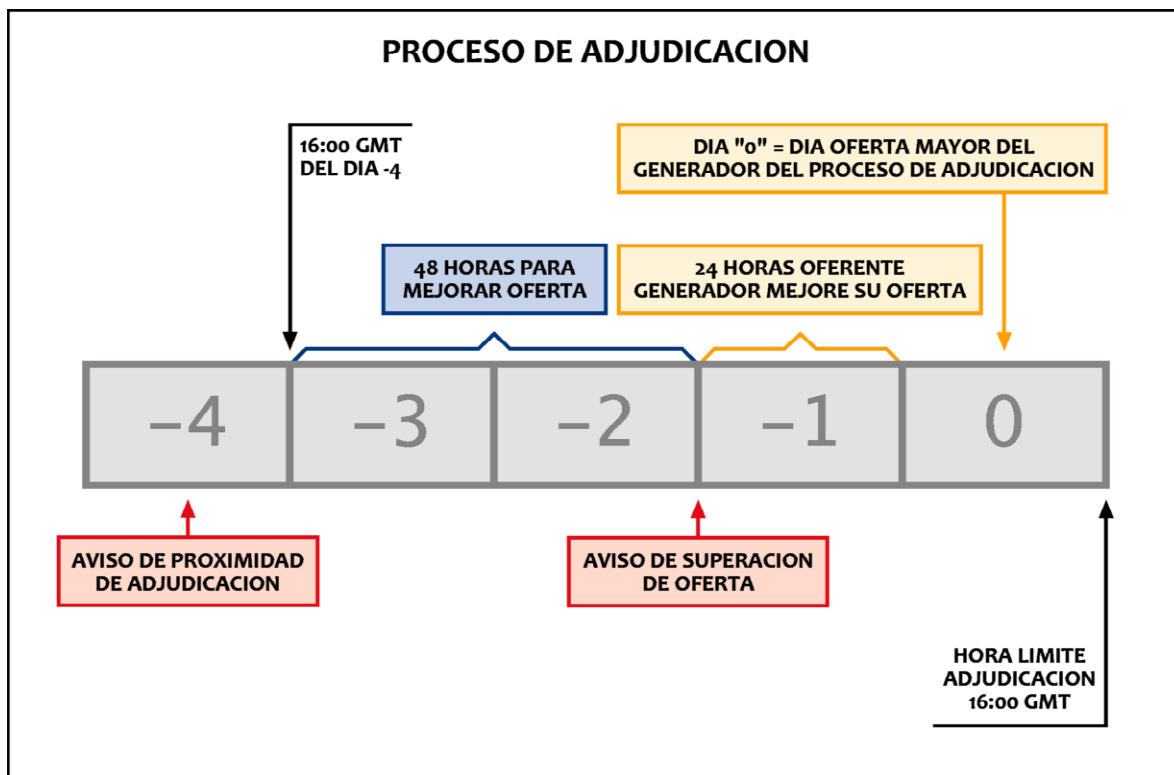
PROCESO DE ADJUDICACION

16:00 GMT
DEL DIA -4

DIA "0" = DIA OFERTA MAYOR DEL GENERADOR DEL PROCESO DE ADJUDICACION

48 HORAS PARA MEJORAR OFERTA

24 HORAS OFERENTE GENERADOR MEJORE SU OFERTA

| -4 | -3 | -2 | -1 | 0 |
|---|---|---|---|---|

AVISO DE PROXIMIDAD DE ADJUDICACION

AVISO DE SUPERACION DE OFERTA

HORA LIMITE
ADJUDICACION
16:00 GMT